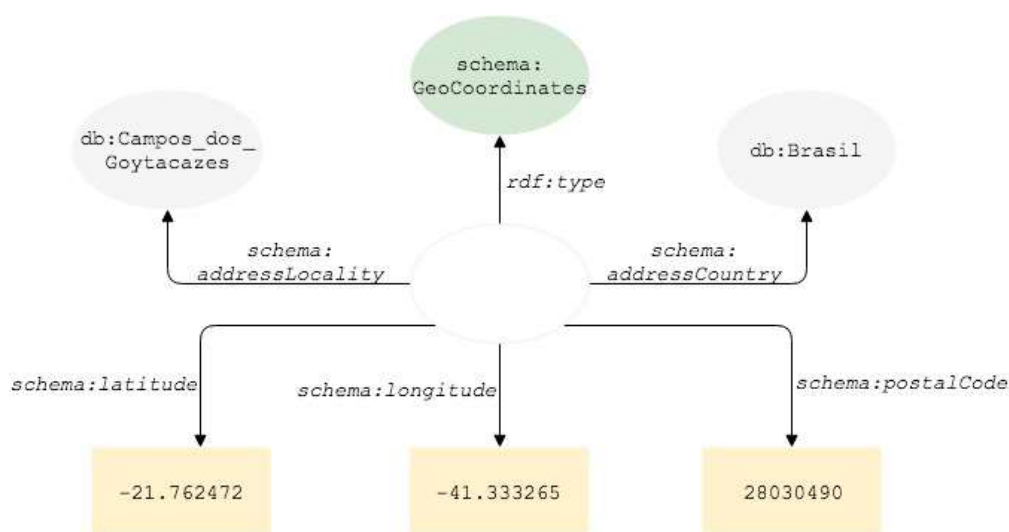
schema:
GeoCoordinates

db:Campos_dos_
Goytacazes

rdf:type

db:Brasil

schema:
addressLocality

schema:
addressCountry

schema:latitude

schema:longitude

schema:postalCode

-21.762472

-41.333265

28030490